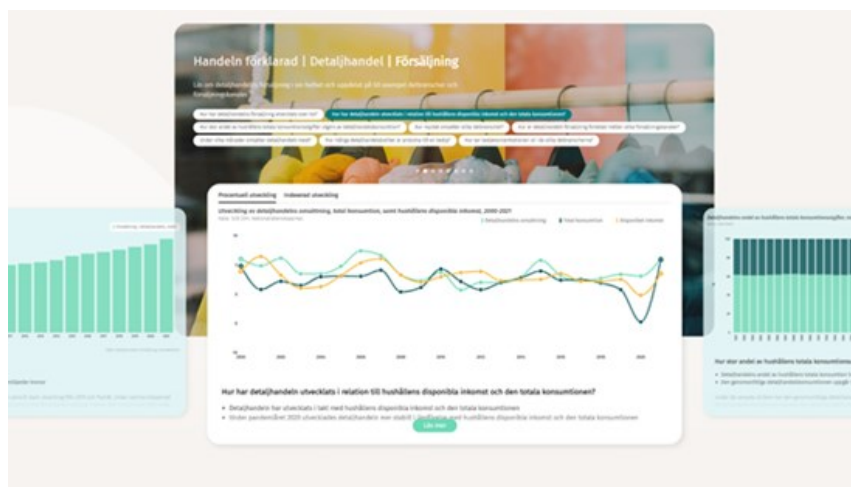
Handeln förklarad | Detaljhandel | Försäljning

Hur har detaljhandeln utvecklats i relation till hushållens disponibla inkomst och den totala konsumtionen?

Procentuell utveckling

Indexerad utveckling

Utveckling av detaljhandelns omsättning, total konsumtion, samt hushållens disponibla inkomst, 2000-2021

Detaljhandelns utveckling

Total konsumtion

Disponibel inkomst

Hur har detaljhandeln utvecklats i relation till hushållens disponibla inkomst och den totala konsumtionen?

• Detaljhandeln har utvecklats i takt med hushållens disponibla inkomst och den totala konsumtionen

• Under pandemiåret 2020 utvecklades detaljhandeln mer stabilt i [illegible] med hushållens disponibla inkomst och den totala konsumtionen

Läs mer

Hur stor andel av hushållens totala konsumtion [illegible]

• Detaljhandelns andel av hushållens totala konsumtion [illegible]

• Den genomsnittliga detaljhandelskonsumtionen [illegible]